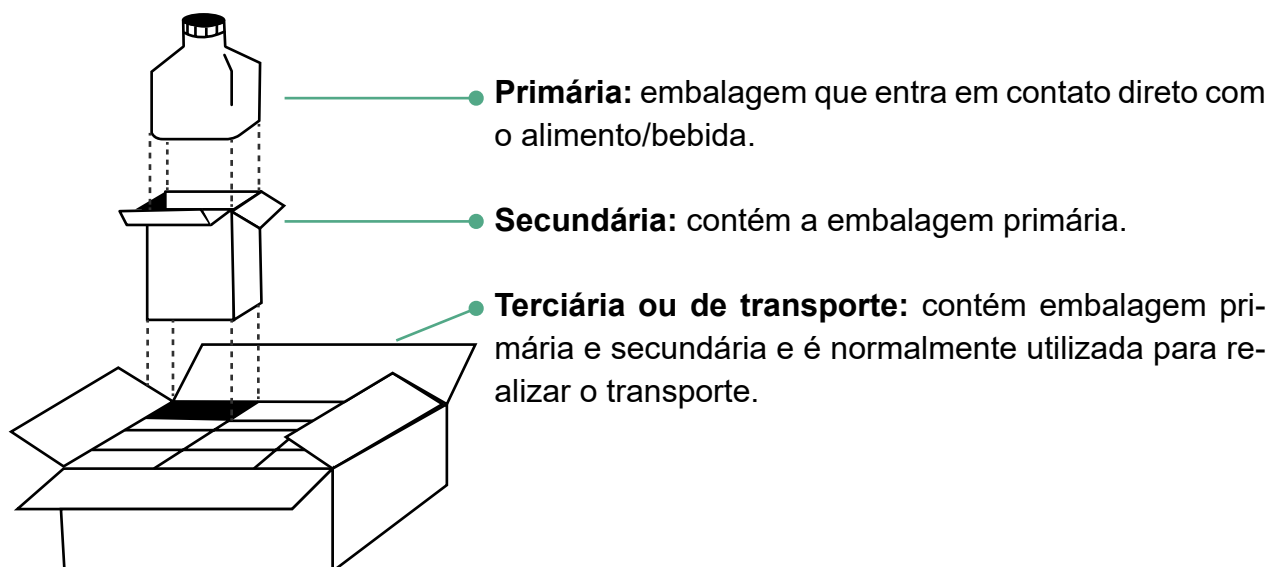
**Primária:** embalagem que entra em contato direto com o alimento/bebida.

**Secundária:** contém a embalagem primária.

**Terciária ou de transporte:** contém embalagem primária e secundária e é normalmente utilizada para realizar o transporte.